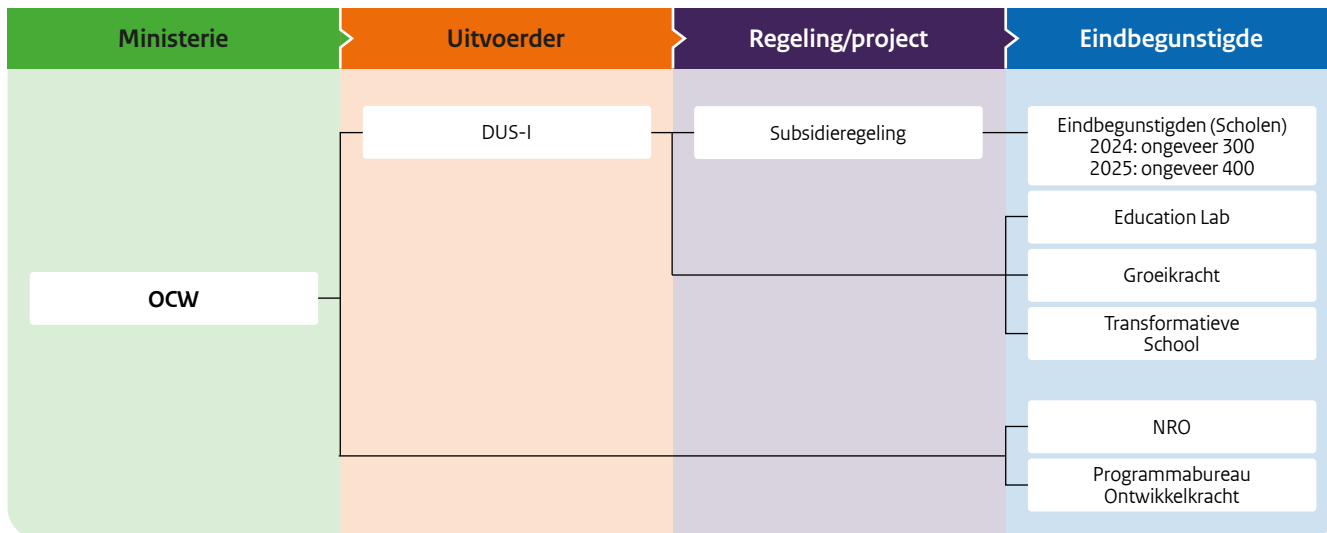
Ministerie

Uitvoerder

Regeling/project

Eindbegunstigde

DUS-I

Subsidieregeling

Eindbegunstigden (Scholen)
2024: ongeveer 300
2025: ongeveer 400

Education Lab

OCW

Groeikracht

Transformatieve School

NRO

Programmabureau Ontwikkelkracht